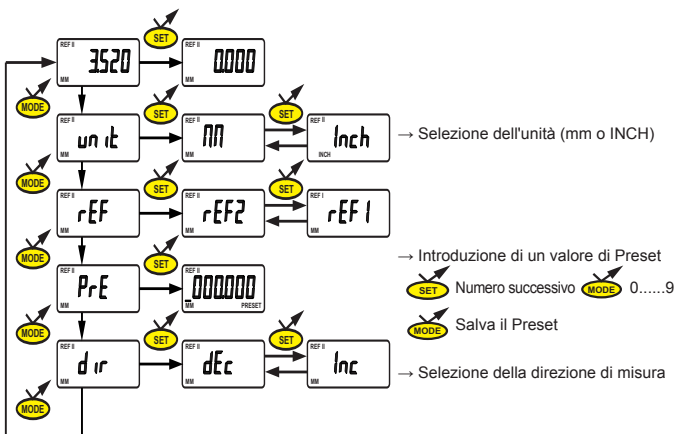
SET

REF II
3.520
MM

REF II
0.000

MODE

REF II
un it
MM

SET

REF II
MM
MM

SET

REF II
Inch
INCH

→ Selezione dell'unità (mm o INCH)

MODE

REF II
rEF
MM

SET

REF II
rEF2
MM

SET

REF I
rEF1
MM

→ Introduzione di un valore di Preset

MODE

REF II
PrE
MM

SET

REF II
_000.000
MM PRESET

SET Numero successivo MODE 0......9

MODE Salva il Preset

MODE

REF II
d ir
MM

SET

REF II
dEc
MM

SET

REF II
Inc
MM

→ Selezione della direzione di misura

MODE